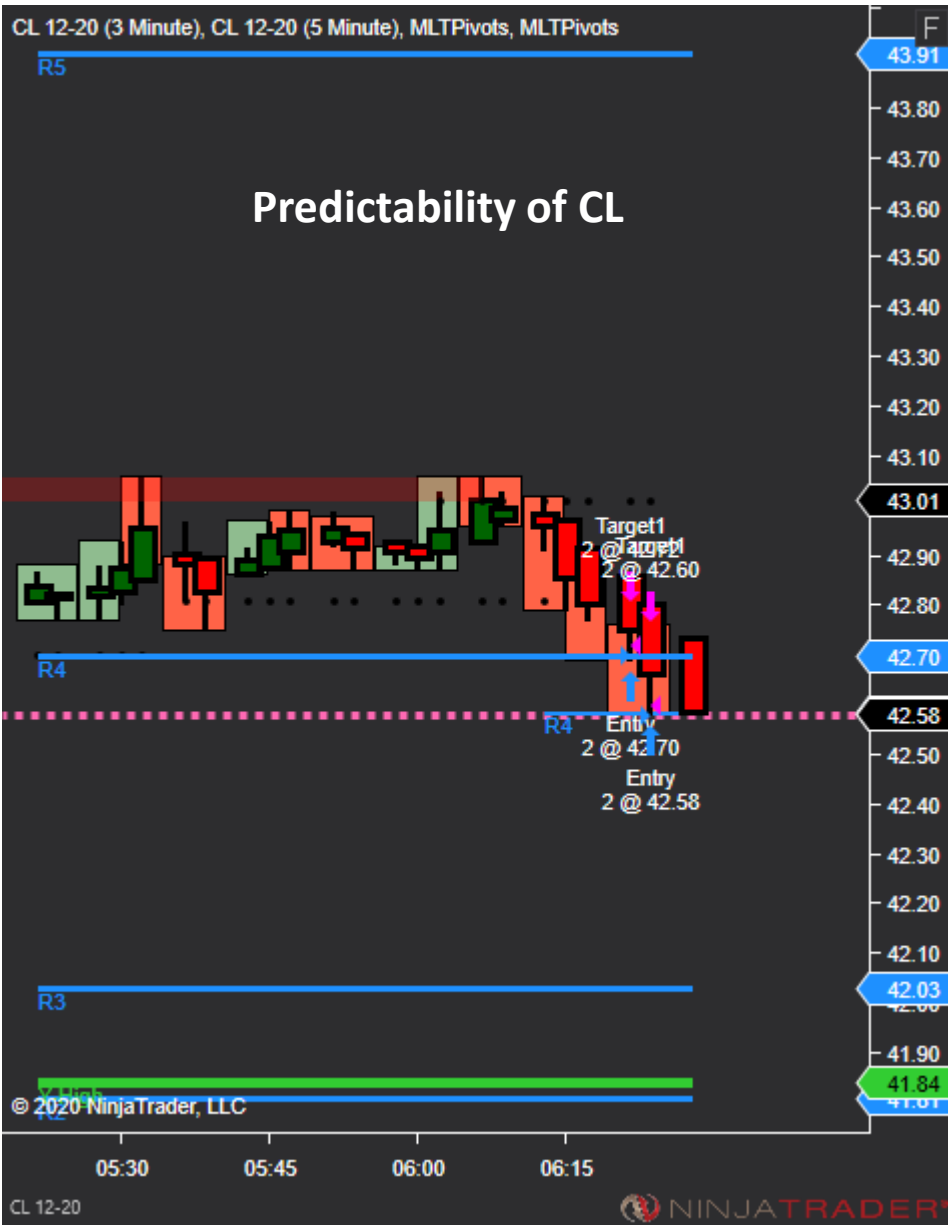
CL 12-20 (3 Minute), CL 12-20 (5 Minute), MLTPivots, MLTPivots

F

R5

43.91

43.80

43.70

Predictability of CL

43.60

43.50

43.40

43.30

43.20

43.10

43.01

Target1
2 @ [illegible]
Target1
2 @ 42.60

42.90

42.80

R4

42.70

42.58

R4

Entry
2 @ 42.70

42.50

Entry
2 @ 42.58

42.40

42.30

42.20

42.10

R3

42.03

41.90

Y High

41.84

© 2020 NinjaTrader, LLC

R2

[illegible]

05:30

05:45

06:00

06:15

CL 12-20

NINJATRADER